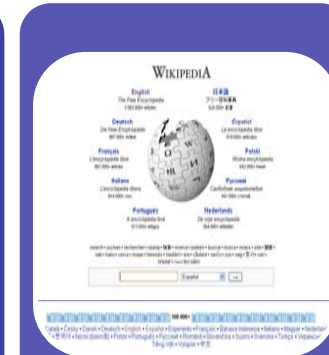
WIKIPEDIA

English
The Free Encyclopedia
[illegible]

日本語
フリー百科事典
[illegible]

Deutsch
Die freie Enzyklopädie
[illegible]

Español
La enciclopedia libre
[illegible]

Français
L'encyclopédie libre
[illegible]

Polski
Wolna encyklopedia
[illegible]

Italiano
L'enciclopedia libera
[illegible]

Русский
Свободная энциклопедия
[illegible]

Português
A enciclopédia livre
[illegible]

Nederlands
De vrije encyclopedie
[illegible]

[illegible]

Español

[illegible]